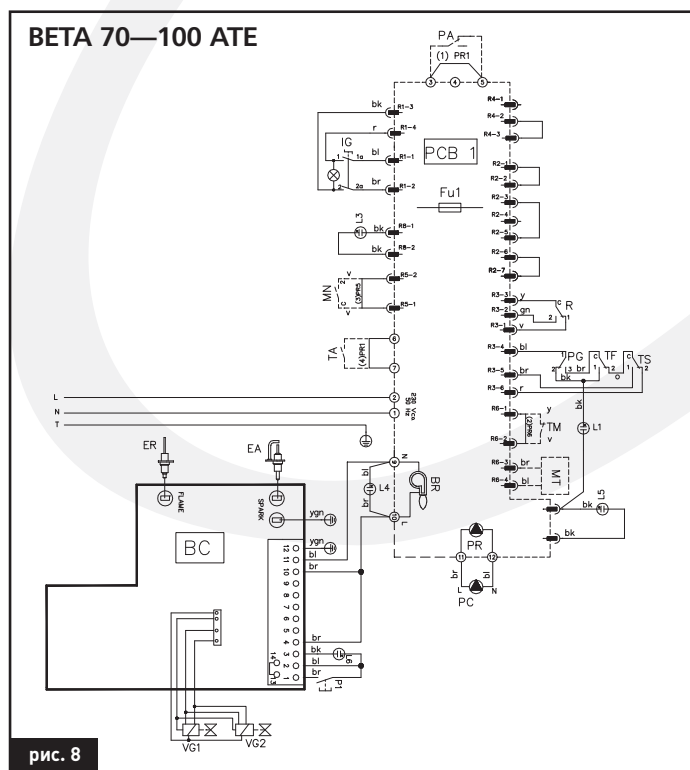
BETA 70—100 ATE

PA
(1) PR1
3 4 5

PCB 1

Fu1

bk R1-3
r R1-4
IG
1 1a bl R1-1
2 2a br R1-2

L3
bk R8-1
bk R8-2

MN
v R5-2
(3)PR5
c
R5-1

TA
(4)PR1
6
7

L
N
T
2
1
230 Vac

R4-1
R4-2
R4-3
R2-1
R2-2
R2-3
R2-4
R2-5
R2-6
R2-7
R3-3 y
R3-2 gn
R3-1 v
R
c 2 1
R3-4 bl
PG
2 3 br
TF
c 1 2
TS
c 1 2
R3-5 br
bk
R3-6 r
R6-1 y
(2)PR6
TM
v
R6-2
R6-3 br
R6-4 bl
MT
bk
L1
bk
L5
bk

ER
FLAME
EA
SPARK
ygn
ygn
BC
12 11 10 9 8 7 6 5 4 3 2 1
bl
br
br
br
bk
bl
br
P1

N
bl
L4
BR
br
L

PR
11 12
br bl
L N
PC

VG1
VG2

рис. 8